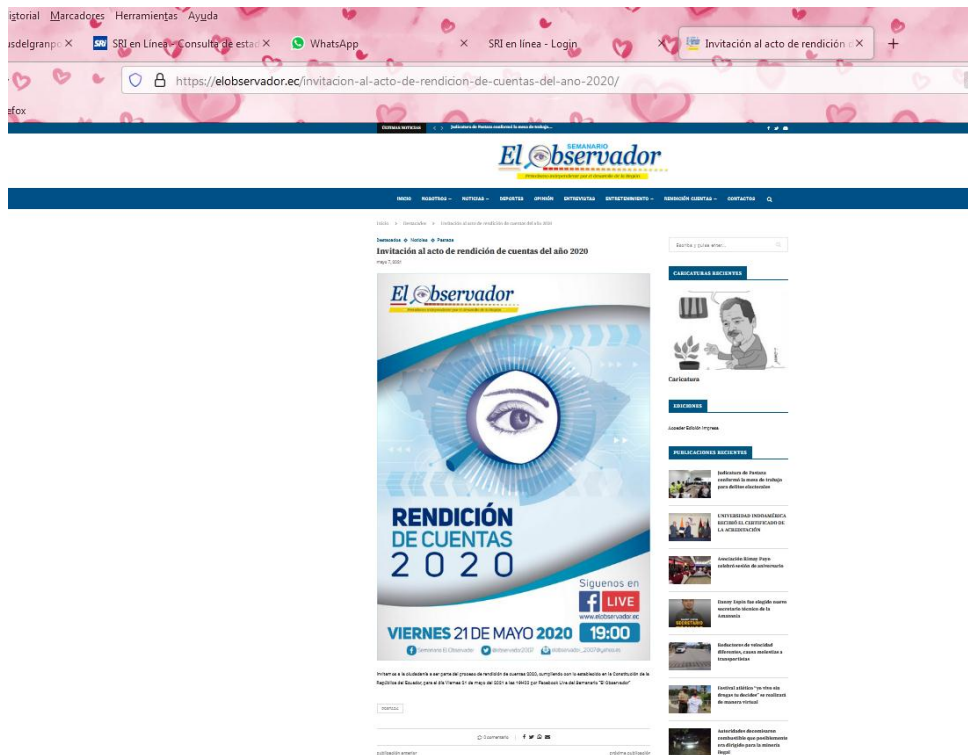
istorial Marcadores Herramientas Ayuda

sdelgranpo × SRI en Línea - Consulta de estad × WhatsApp × SRI en línea - Login × Invitación al acto de rendición × +

https://elobservador.ec/invitacion-al-acto-de-rendicion-de-cuentas-del-ano-2020/

efox

ÚLTIMAS NOTICIAS Judicatura de Pastaza conformó la mesa de trabajo...

SEMANARIO
El Observador
Periodismo independiente por el desarrollo de la Región

INICIO NOSOTROS NOTICIAS DEPORTES OPINIÓN ENTREVISTAS ENTRETENIMIENTO RENDICIÓN CUENTAS CONTACTOS

Inicio » Semanarios » Invitación al acto de rendición de cuentas del año 2020

Semanarios Noticias Pastaza

Invitación al acto de rendición de cuentas del año 2020

mayo 7, 2021

El Observador
Periodismo independiente por el desarrollo de la Región

RENDICIÓN DE CUENTAS 2020

Síguenos en LIVE
www.elobservador.ec

VIERNES 21 DE MAYO 2020 19:00

Semanario El Observador @elobservador2007 @elobservador_2007@yahoo.es

Invitamos a la ciudadanía a ser parte del proceso de rendición de cuentas 2020, cumpliendo con lo establecido en la Constitución de la República del Ecuador, para el día Viernes 21 de mayo del 2021 a las 19H00 por Facebook Live del Semanario "El Observador"

NOTICIAS

0 comments

publicación anterior próxima publicación

Escribe y pulse enter...

CARICATURAS RECIENTES

Caricatura

EDICIONES

Acceder Edición Impresa

PUBLICACIONES RECIENTES

Judicatura de Pastaza conformó la mesa de trabajo para delitos electorales

UNIVERSIDAD INDOAMÉRICA RECIBIÓ EL CERTIFICADO DE LA ACREDITACIÓN

Asociación Ñamy Puyo celebró sesión de aniversario

Danny Tapia fue elegido nuevo secretario técnico de la Amazonía

Reductores de velocidad diferentes, causa malestar a transportistas

Festival atlético "yo vivo sin drogas tu decides" se realizará de manera virtual

Autoridades decomisaron combustible que posiblemente era dirigido para la minería ilegal